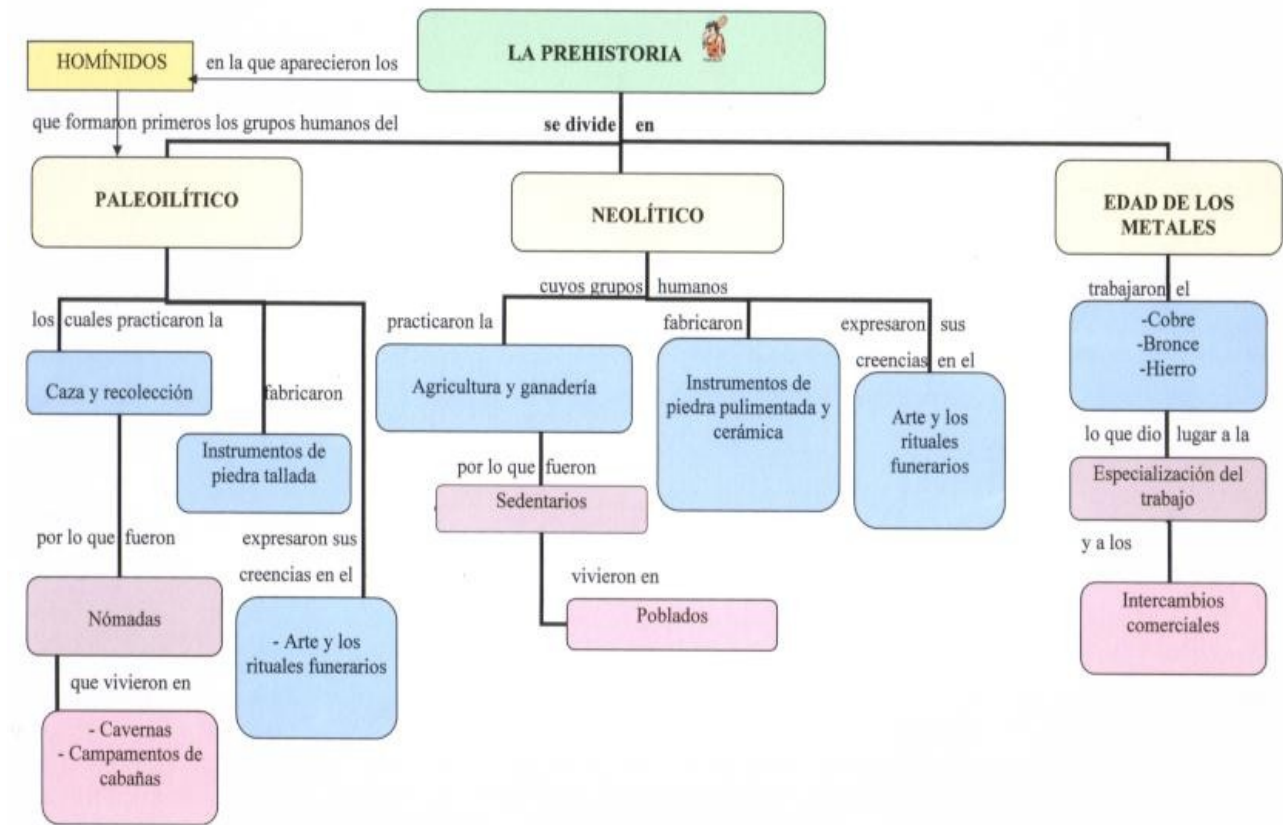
LA PREHISTORIA

HOMÍNIDOS

en la que aparecieron los

que formaron primeros los grupos humanos del

se divide en

PALEOILÍTICO

NEOLÍTICO

EDAD DE LOS METALES

los cuales practicaron la

Caza y recolección

fabricaron

Instrumentos de piedra tallada

por lo que fueron

Nómadas

que vivieron en

- Cavernas
- Campamentos de cabañas

expresaron sus creencias en el

- Arte y los rituales funerarios

cuyos grupos humanos

practicaron la

Agricultura y ganadería

por lo que fueron

Sedentarios

vivieron en

Poblados

fabricaron

Instrumentos de piedra pulimentada y cerámica

expresaron sus creencias en el

Arte y los rituales funerarios

trabajaron el

-Cobre
-Bronce
-Hierro

lo que dio lugar a la

Especialización del trabajo

y a los

Intercambios comerciales